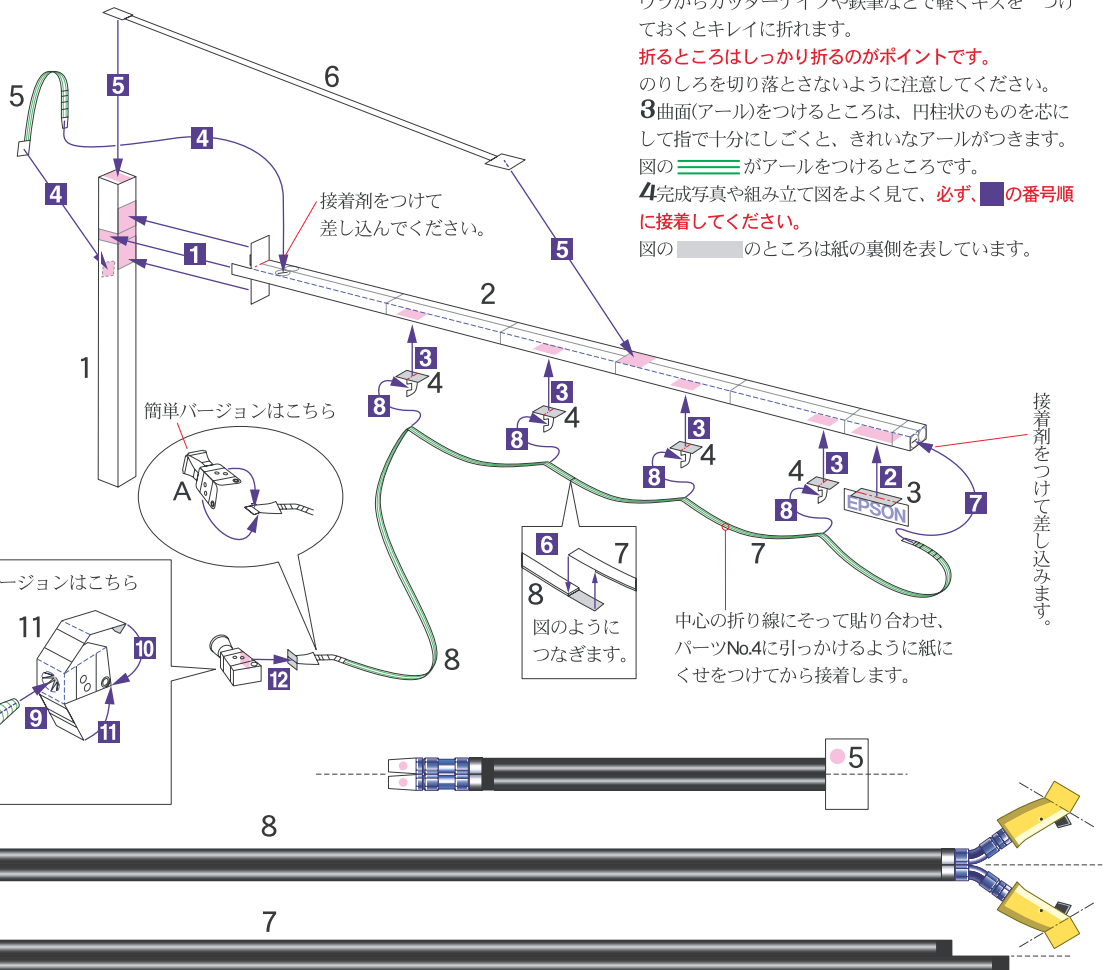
ウラからカッターナイフや鉄筆などで軽くキズを一つけておくとキレイに折れます。
折るところはしっかり折るのがポイントです。
のりしろを切り落とさないように注意してください。
3曲面(アール)をつけるところは、円柱状のものを芯にして指で十分にしごくと、きれいなアールがつきます。
図の がアールをつけるところです。
4完成写真や組み立て図をよく見て、必ず、 の番号順に接着してください。
図の のところは紙の裏側を表しています。

6
5
5
4
4
1
接着剤をつけて差し込んでください。
5
2
1
3
4
8
3
4
8
3
4
8
4
3
8
2
3
EPSON
7
接着剤をつけて差し込みます。
簡単バージョンはこちら
A
ージョンはこちら
11
10
9
11
12
8
6
7
8
図のようにつなぎます。
7
中心の折り線にそって貼り合わせ、パーツNo.4に引っかけるように紙にくせをつけてから接着します。
5
8
7